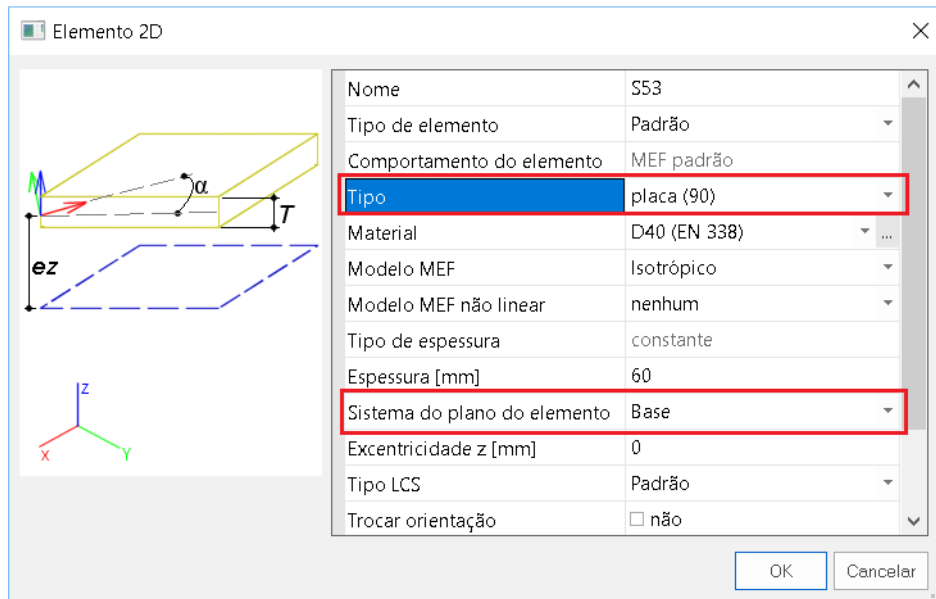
Elemento 2D

α
T
ez
Z
X
Y

| | |
|---|---|
| Nome | S53 |
| Tipo de elemento | Padrão |
| Comportamento do elemento | MEF padrão |
| Tipo | placa (90) |
| Material | D40 (EN 338) |
| Modelo MEF | Isotrópico |
| Modelo MEF não linear | nenhum |
| Tipo de espessura | constante |
| Espessura [mm] | 60 |
| Sistema do plano do elemento | Base |
| Excentricidade z [mm] | 0 |
| Tipo LCS | Padrão |
| Trocar orientação | ☐ não |

OK
Cancelar